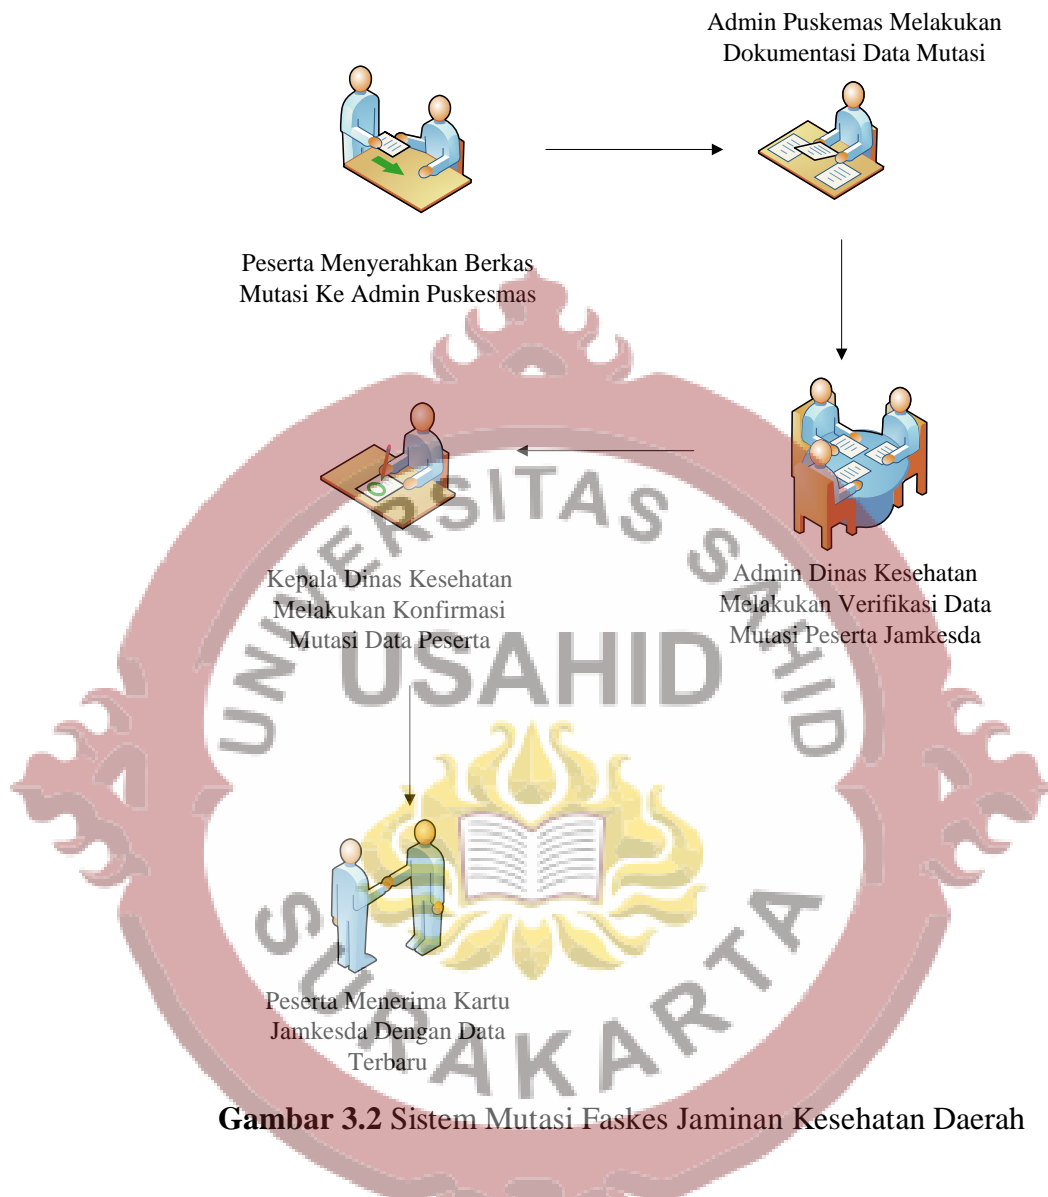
Admin Puskemas Melakukan Dokumentasi Data Mutasi

Peserta Menyerahkan Berkas Mutasi Ke Admin Puskesmas

Kepala Dinas Kesehatan Melakukan Konfirmasi Mutasi Data Peserta

Admin Dinas Kesehatan Melakukan Verifikasi Data Mutasi Peserta Jamkesda

Peserta Menerima Kartu Jamkesda Dengan Data Terbaru

UNIVERSITAS SAHID USAHID SURAKARTA

**Gambar 3.2** Sistem Mutasi Faskes Jaminan Kesehatan Daerah